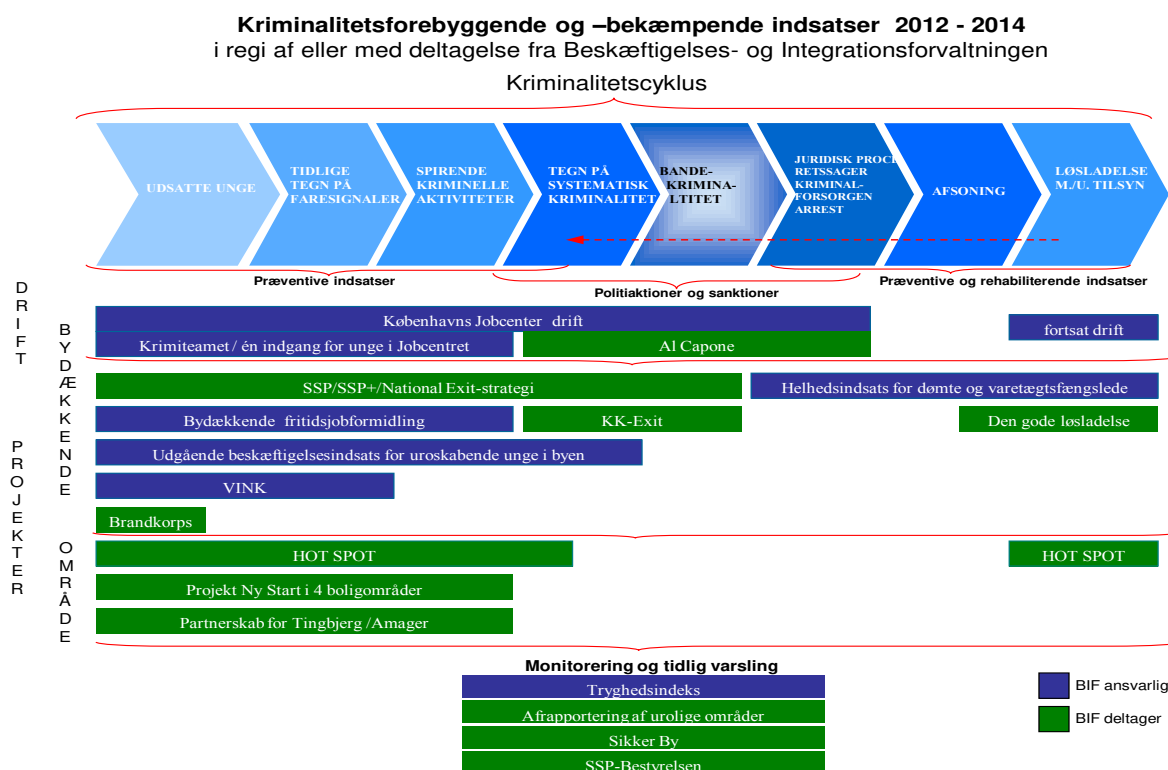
**Kriminalitetsforebyggende og –bekæmpende indsatser 2012 - 2014**
i regi af eller med deltagelse fra Beskæftigelses- og Integrationsforvaltningen

Kriminalitetscyklus

UDSATTE UNGE

TIDLIGE TEGN PÅ FARESIGNALER

SPIRENDE KRIMINELLE AKTIVITETER

TEGN PÅ SYSTEMATISK KRIMINALITET

BANDE-KRIMINA-LTITET

JURIDISK PROC RETSSAGER KRIMINAL-FORSORGEN ARREST

AFSONING

LØSLADELSE M./U. TILSYN

Præventive indsatser

Politiaktioner og sanktioner

Præventive og rehabiliterende indsatser

DRIFT

BYDÆKKENDE

PROJEKTER

OMRÅDE

Københavns Jobcenter drift

fortsat drift

Krimiteamet / én indgang for unge i Jobcentret

Al Capone

SSP/SSP+/National Exit-strategi

Helhedsindsats for dømte og varetægtsfængslede

Bydækkende fritidsjobformidling

KK-Exit

Den gode løsladelse

Udgående beskæftigelsesindsats for uroskabende unge i byen

VINK

Brandkorps

HOT SPOT

HOT SPOT

Projekt Ny Start i 4 boligområder

Partnerskab for Tingbjerg /Amager

**Monitorering og tidlig varsling**

Tryghedsindeks

Afrapportering af urolige områder

Sikker By

SSP-Bestyrelsen

BIF ansvarlig

BIF deltager